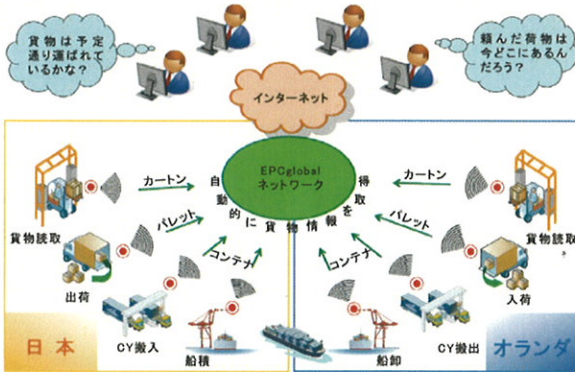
貨物は予定通り運ばれているかな?

頼んだ貨物は今どこにあるんだろう?

インターネット

EPCglobal ネットワーク

自動的に貨物情報を得取

カートン

パレット

コンテナ

カートン

パレット

コンテナ

貨物読取

出荷

CY搬入

船積

日本

貨物読取

入荷

CY搬出

船卸

オランダ